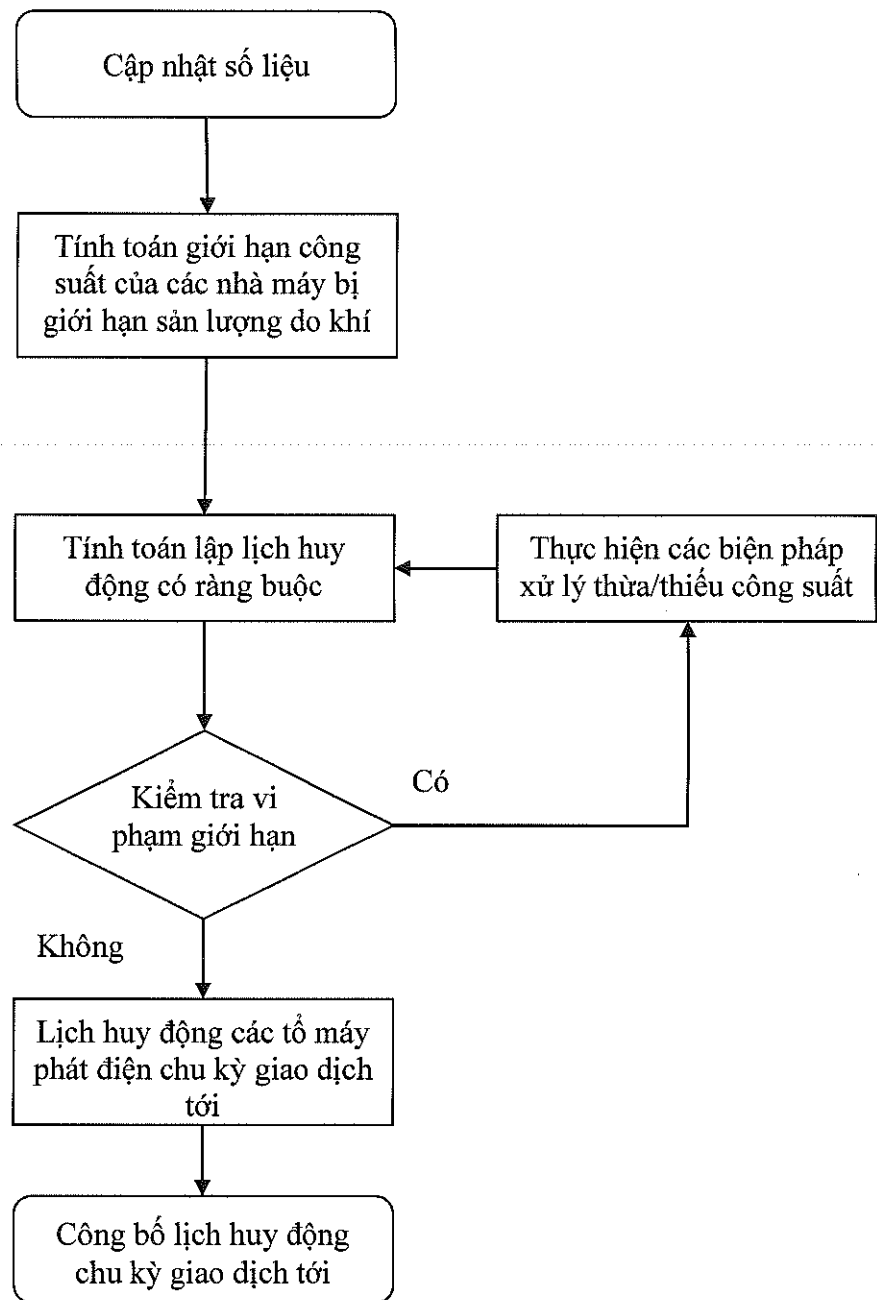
Cập nhật số liệu

Tính toán giới hạn công suất của các nhà máy bị giới hạn sản lượng do khí

Tính toán lập lịch huy động có ràng buộc

Thực hiện các biện pháp xử lý thừa/thiếu công suất

Kiểm tra vi phạm giới hạn

Có

Không

Lịch huy động các tổ máy phát điện chu kỳ giao dịch tới

Công bố lịch huy động chu kỳ giao dịch tới